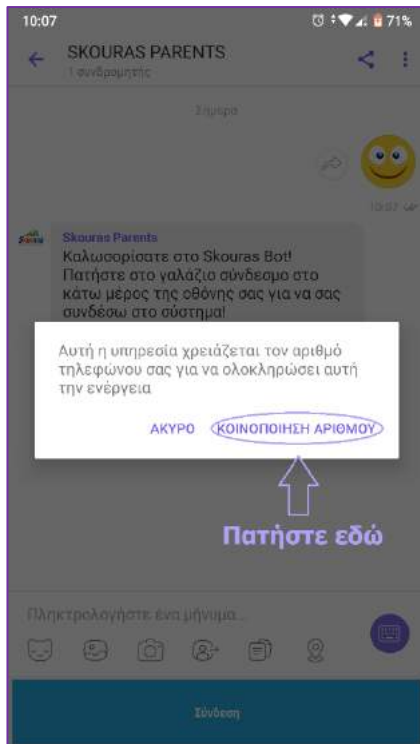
10:07

71%

SKOURAS PARENTS

1 συνδρομητής

Σήμερα

10:07

Skouras Parents

Καλωσορίσατε στο Skouras Bot! Πατήστε στο γαλάζιο σύνδεσμο στο κάτω μέρος της οθόνης σας για να σας συνδέσω στο σύστημα!

Αυτή η υπηρεσία χρειάζεται τον αριθμό τηλεφώνου σας για να ολοκληρώσει αυτή την ενέργεια

ΑΚΥΡΟ

ΚΟΙΝΟΠΟΙΗΣΗ ΑΡΙΘΜΟΥ

Πατήστε εδώ

Πληκτρολογήστε ένα μήνυμα...

Σύνδεση